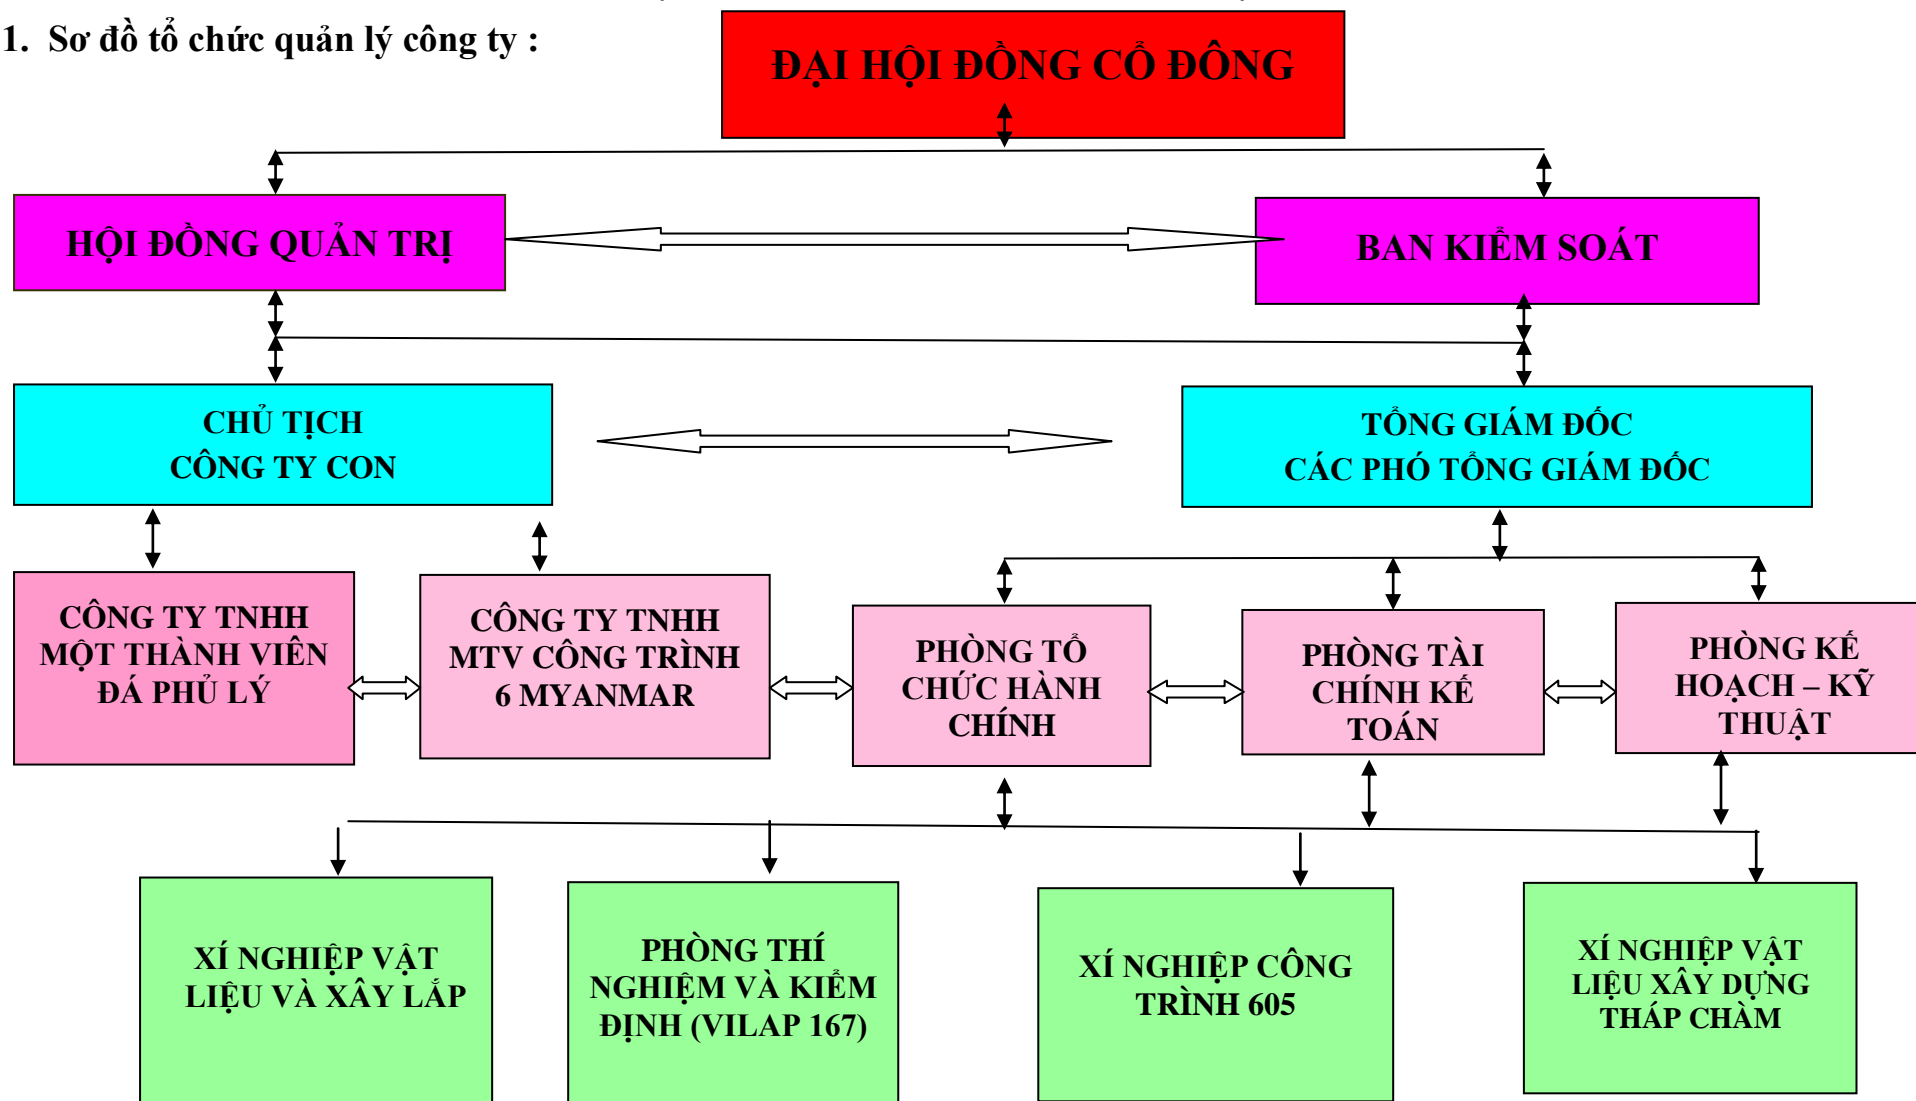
1. Sơ đồ tổ chức quản lý công ty :

ĐẠI HỘI ĐỒNG CỔ ĐÔNG

HỘI ĐỒNG QUẢN TRỊ

BAN KIỂM SOÁT

CHỦ TỊCH CÔNG TY CON

TỔNG GIÁM ĐỐC CÁC PHÓ TỔNG GIÁM ĐỐC

CÔNG TY TNHH MỘT THÀNH VIÊN ĐÁ PHỦ LÝ

CÔNG TY TNHH MTV CÔNG TRÌNH 6 MYANMAR

PHÒNG TỔ CHỨC HÀNH CHÍNH

PHÒNG TÀI CHÍNH KẾ TOÁN

PHÒNG KẾ HOẠCH – KỸ THUẬT

XÍ NGHIỆP VẬT LIỆU VÀ XÂY LẮP

PHÒNG THÍ NGHIỆM VÀ KIỂM ĐỊNH (VILAP 167)

XÍ NGHIỆP CÔNG TRÌNH 605

XÍ NGHIỆP VẬT LIỆU XÂY DỰNG THÁP CHÀM